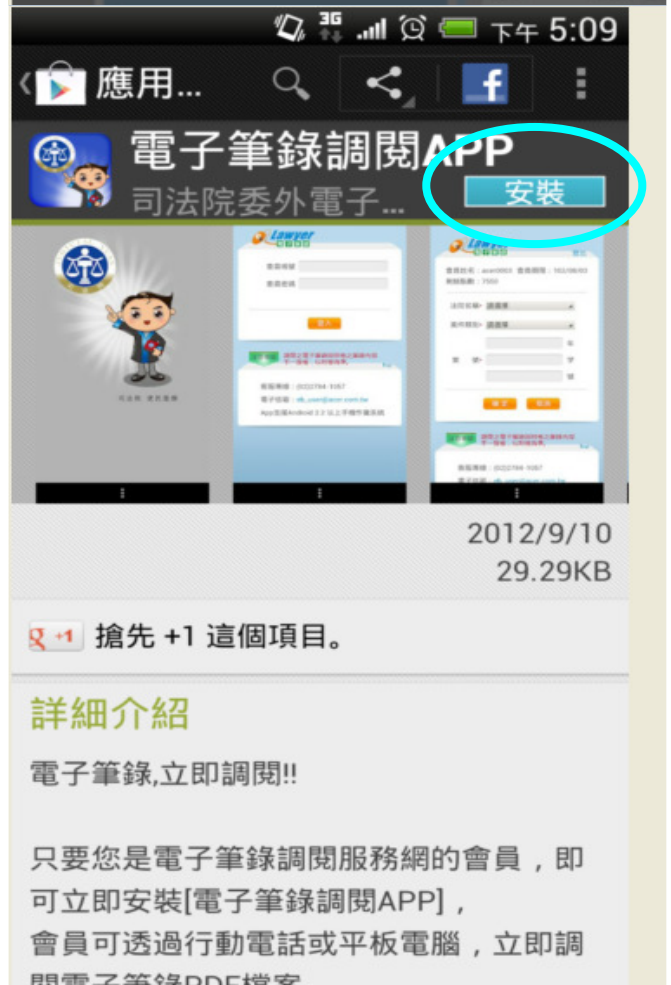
3G 下午 5:09

應用...

電子筆錄調閱APP
司法院委外電子...
安裝

Lawyer

登入

2012/9/10
29.29KB

g +1 搶先 +1 這個項目。

詳細介紹

電子筆錄,立即調閱!!

只要您是電子筆錄調閱服務網的會員，即可立即安裝[電子筆錄調閱APP]，
會員可透過行動電話或平板電腦，立即調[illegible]